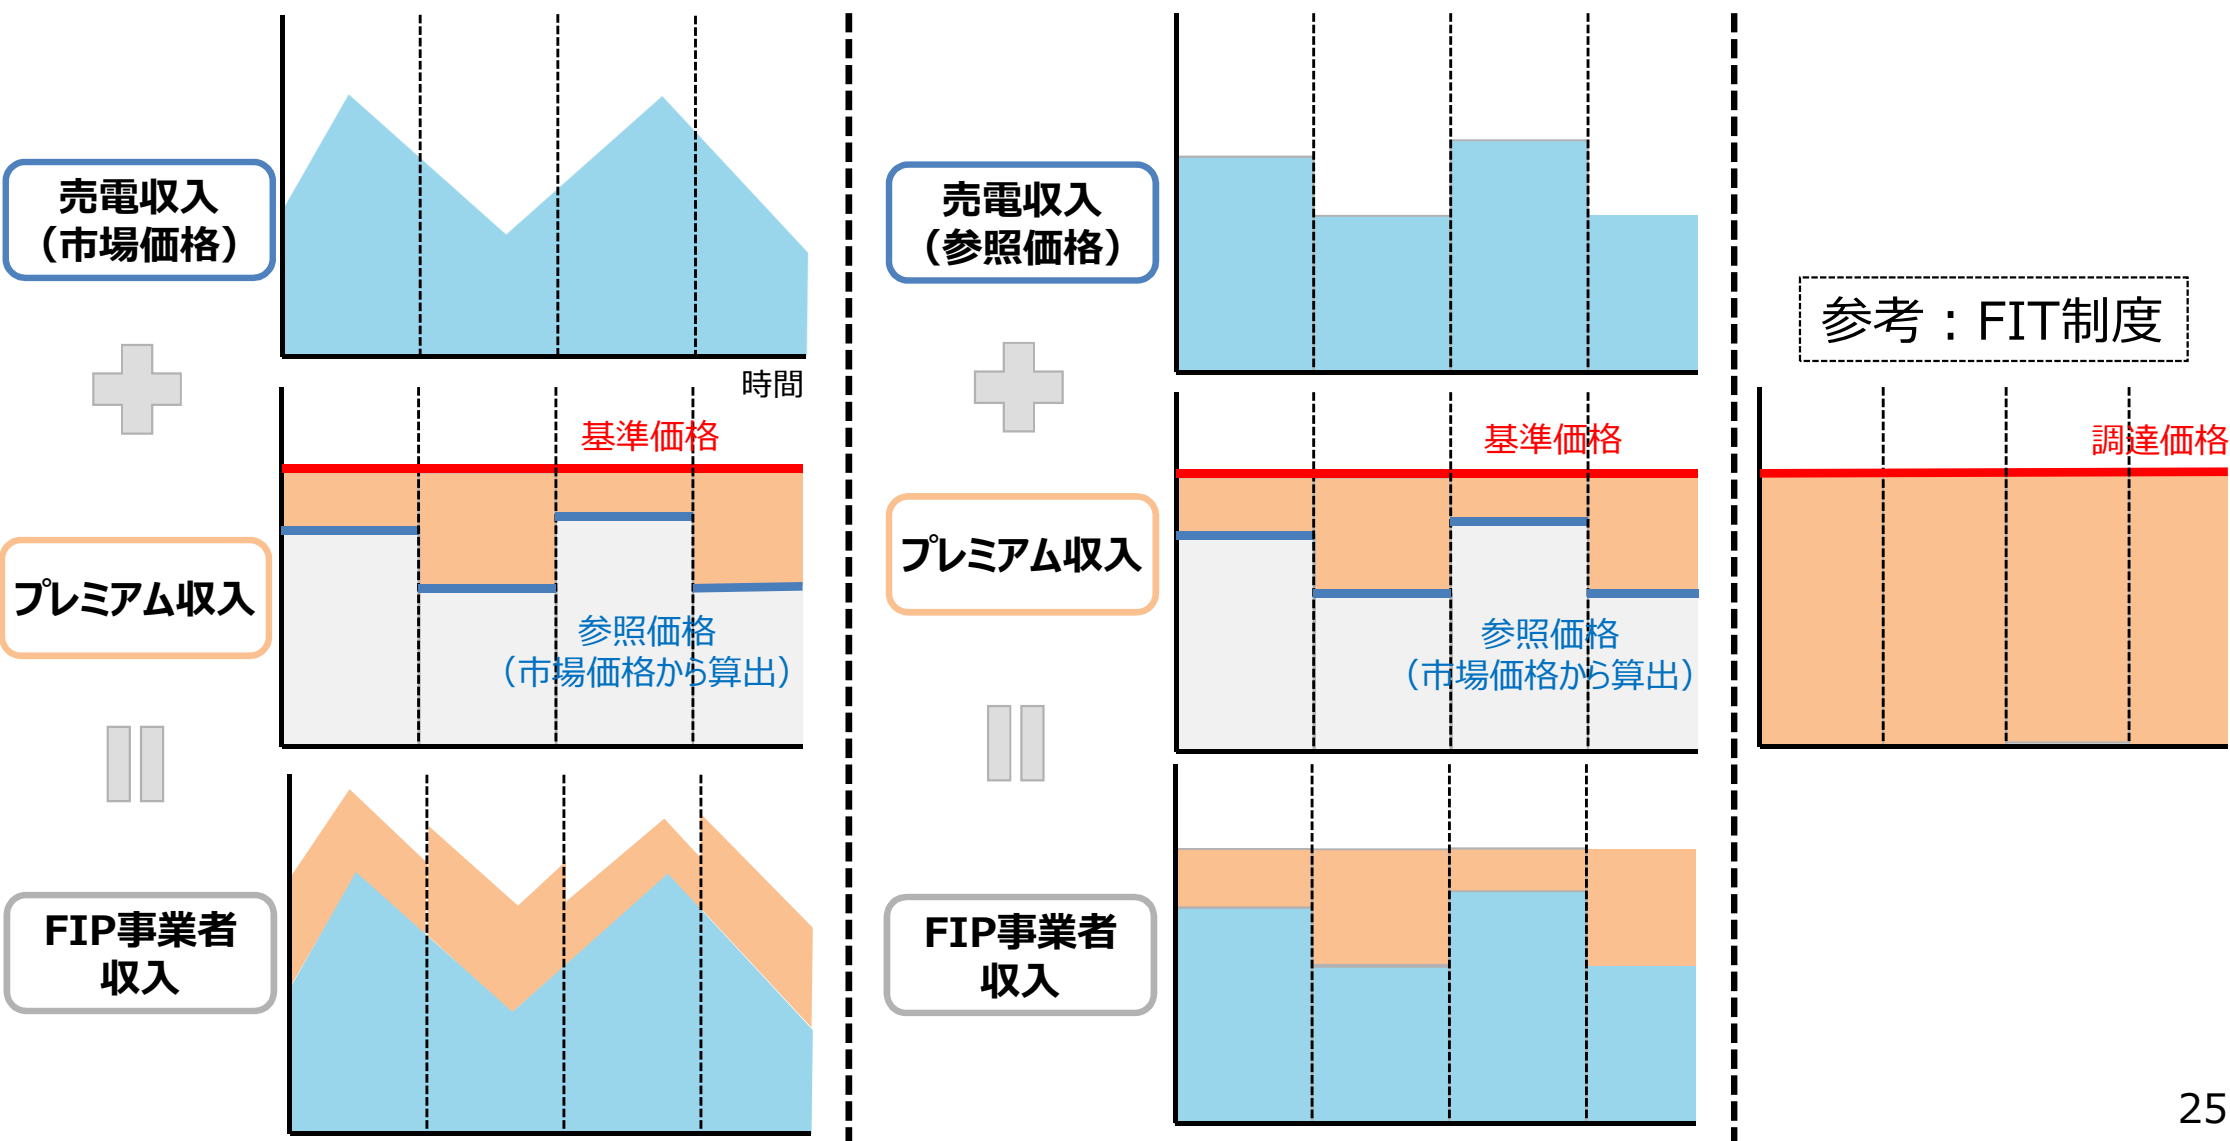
売電収入
（市場価格）

時間

プレミアム収入

基準価格

参照価格
（市場価格から算出）

FIP事業者
収入

売電収入
（参照価格）

プレミアム収入

基準価格

参照価格
（市場価格から算出）

FIP事業者
収入

参考：FIT制度

調達価格

25